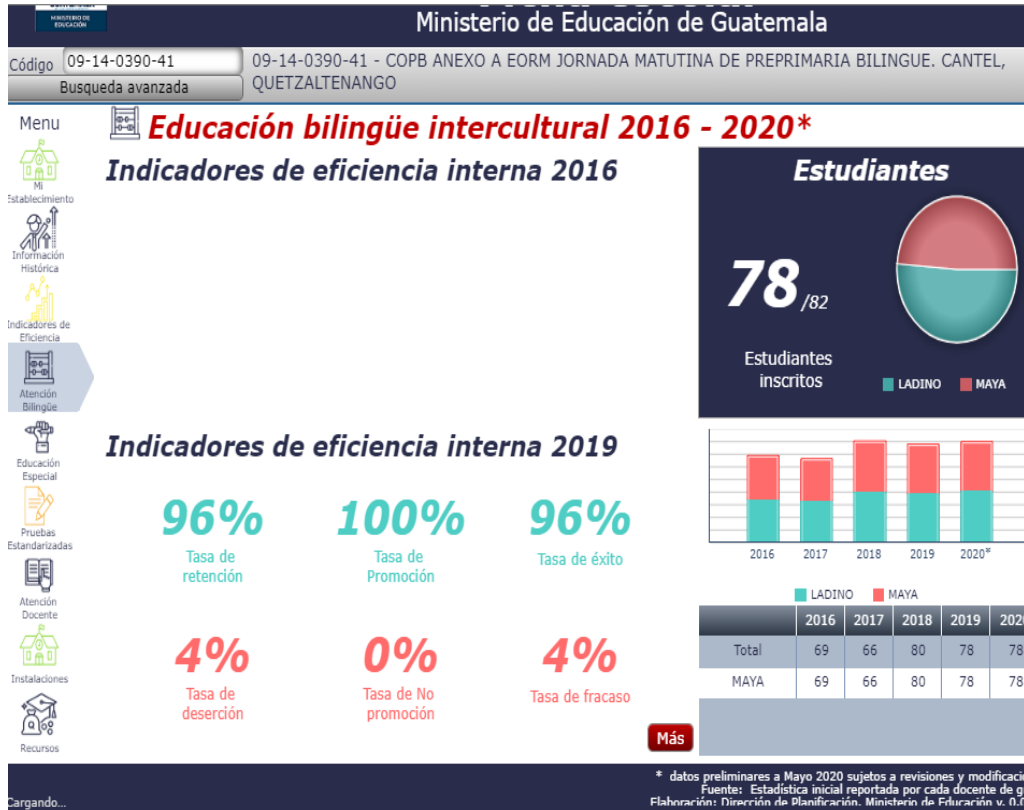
MINISTERIO DE EDUCACIÓN

Ministerio de Educación de Guatemala

Código 09-14-0390-41

Busqueda avanzada

09-14-0390-41 - COPB ANEXO A EORM JORNADA MATUTINA DE PREPRIMARIA BILINGUE. CANTEL, QUETZALTENANGO

Menu

Mi Establecimiento

Información Histórica

Indicadores de Eficiencia

Atención Bilingüe

Educación Especial

Pruebas Estandarizadas

Atención Docente

Instalaciones

Recursos

Educación bilingüe intercultural 2016 - 2020*

Indicadores de eficiencia interna 2016

Estudiantes

78 /82

Estudiantes inscritos

LADINO MAYA

Indicadores de eficiencia interna 2019

96%
Tasa de retención

100%
Tasa de Promoción

96%
Tasa de éxito

4%
Tasa de deserción

0%
Tasa de No promoción

4%
Tasa de fracaso

2016 2017 2018 2019 2020*

LADINO MAYA

| | 2016 | 2017 | 2018 | 2019 | 202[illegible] |
|---|---|---|---|---|---|
| Total | 69 | 66 | 80 | 78 | 78 |
| MAYA | 69 | 66 | 80 | 78 | 78 |

Más

* datos preliminares a Mayo 2020 sujetos a revisiones y modificac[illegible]
Fuente: Estadística inicial reportada por cada docente de g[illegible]
Elaboración: Dirección de Planificación, Ministerio de Educación v. 0.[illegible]

Cargando...